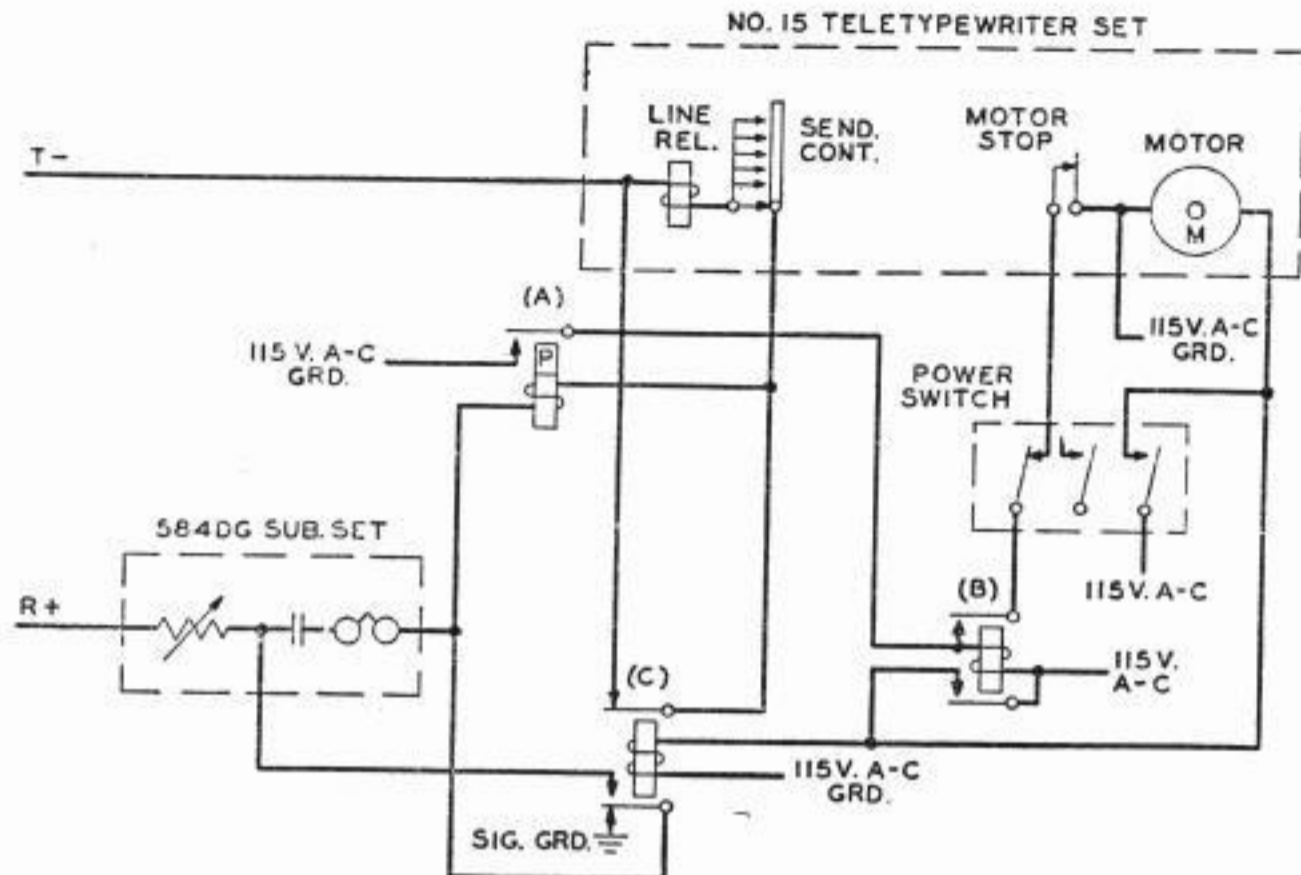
NO. 15 TELETYPEWRITER SET

T-

LINE REL.

SEND. CONT.

MOTOR STOP

MOTOR

O M

(A)

115 V. A-C GRD.

P

115V. A-C GRD.

POWER SWITCH

584DG SUB. SET

R+

115V. A-C

(B)

115V. A-C

(C)

115V. A-C GRD.

SIG. GRD.